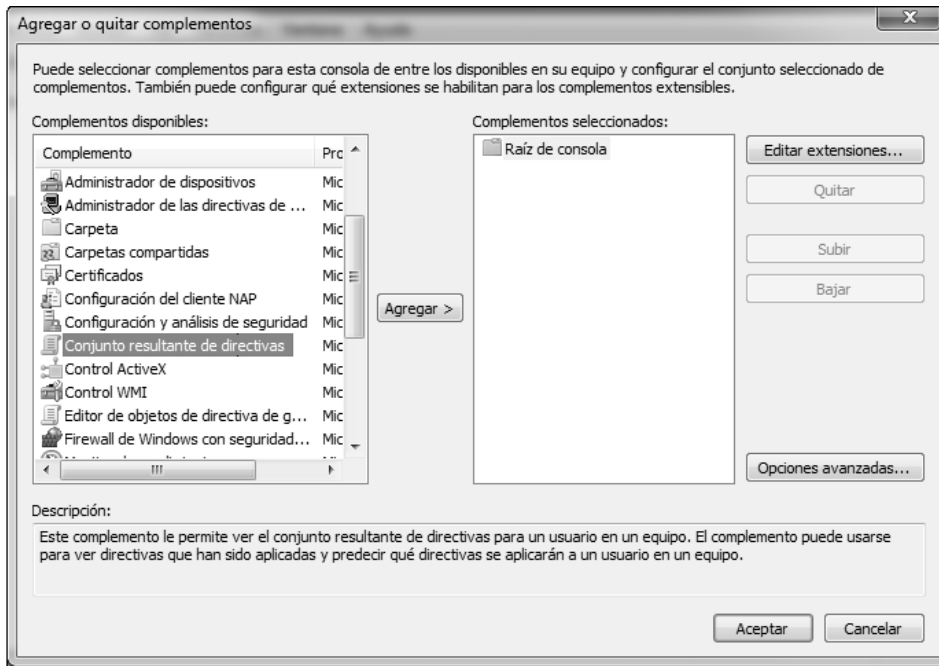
Agregar o quitar complementos

Puede seleccionar complementos para esta consola de entre los disponibles en su equipo y configurar el conjunto seleccionado de complementos. También puede configurar qué extensiones se habilitan para los complementos extensibles.

Complementos disponibles:

| Complemento | Pro |
|---|---|
| Administrador de dispositivos | Mic |
| Administrador de las directivas de ... | Mic |
| Carpeta | Mic |
| Carpetas compartidas | Mic |
| Certificados | Mic |
| Configuración del cliente NAP | Mic |
| Configuración y análisis de seguridad | Mic |
| Conjunto resultante de directivas | Mic |
| Control ActiveX | Mic |
| Control WMI | Mic |
| Editor de objetos de directiva de g... | Mic |
| Firewall de Windows con seguridad... | Mic |

Agregar >

Complementos seleccionados:

Raíz de consola

Editar extensiones...

Quitar

Subir

Bajar

Opciones avanzadas...

Descripción:

Este complemento le permite ver el conjunto resultante de directivas para un usuario en un equipo. El complemento puede usarse para ver directivas que han sido aplicadas y predecir qué directivas se aplicarán a un usuario en un equipo.

Aceptar

Cancelar